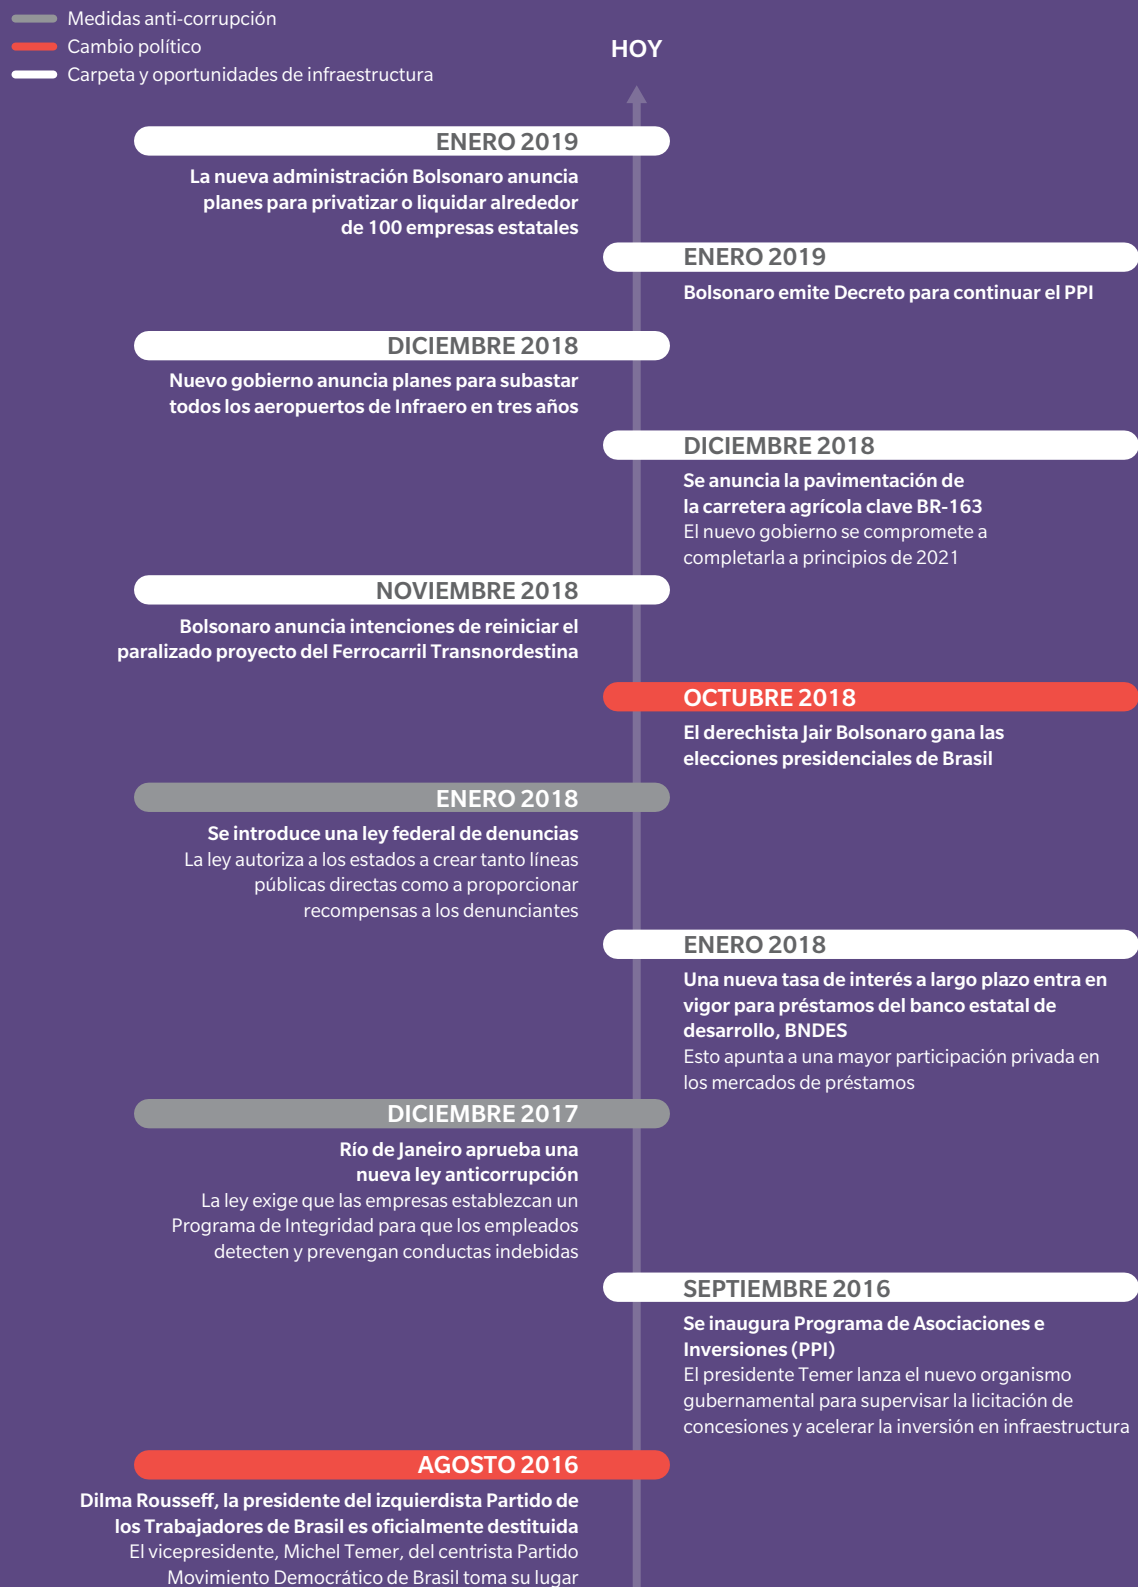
Medidas anti-corrupción
Cambio político
Carpeta y oportunidades de infraestructura

HOY

ENERO 2019
La nueva administración Bolsonaro anuncia planes para privatizar o liquidar alrededor de 100 empresas estatales

ENERO 2019
Bolsonaro emite Decreto para continuar el PPI

DICIEMBRE 2018
Nuevo gobierno anuncia planes para subastar todos los aeropuertos de Infraero en tres años

DICIEMBRE 2018
Se anuncia la pavimentación de la carretera agrícola clave BR-163
El nuevo gobierno se compromete a completarla a principios de 2021

NOVIEMBRE 2018
Bolsonaro anuncia intenciones de reiniciar el paralizado proyecto del Ferrocarril Transnordestina

OCTUBRE 2018
El derechista Jair Bolsonaro gana las elecciones presidenciales de Brasil

ENERO 2018
Se introduce una ley federal de denuncias
La ley autoriza a los estados a crear tanto líneas públicas directas como a proporcionar recompensas a los denunciantes

ENERO 2018
Una nueva tasa de interés a largo plazo entra en vigor para préstamos del banco estatal de desarrollo, BNDES
Esto apunta a una mayor participación privada en los mercados de préstamos

DICIEMBRE 2017
Río de Janeiro aprueba una nueva ley anticorrupción
La ley exige que las empresas establezcan un Programa de Integridad para que los empleados detecten y prevengan conductas indebidas

SEPTIEMBRE 2016
Se inaugura Programa de Asociaciones e Inversiones (PPI)
El presidente Temer lanza el nuevo organismo gubernamental para supervisar la licitación de concesiones y acelerar la inversión en infraestructura

AGOSTO 2016
Dilma Rousseff, la presidente del izquierdista Partido de los Trabajadores de Brasil es oficialmente destituida
El vicepresidente, Michel Temer, del centrista Partido Movimiento Democrático de Brasil toma su lugar